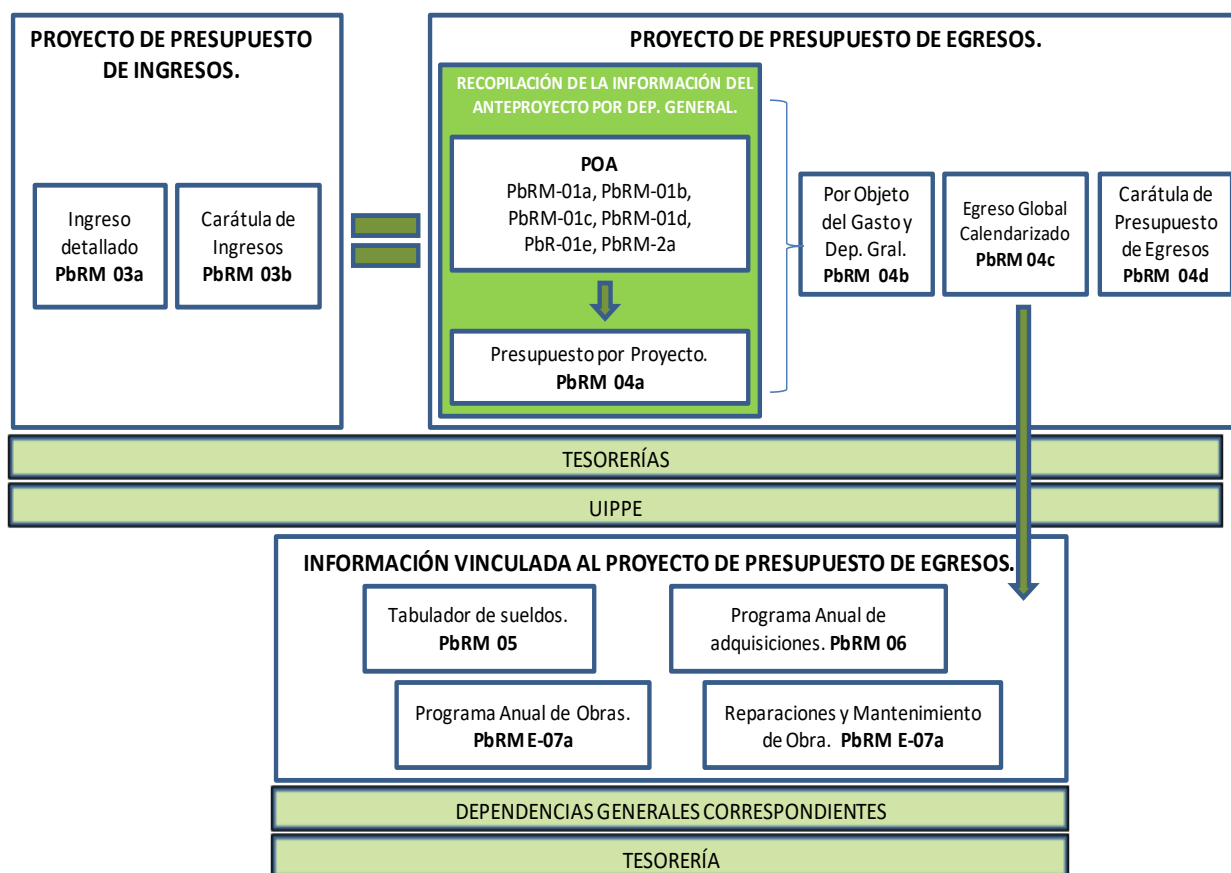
PROYECTO DE PRESUPUESTO DE INGRESOS.

Ingreso detallado **PbRM 03a**

Carátula de Ingresos **PbRM 03b**

PROYECTO DE PRESUPUESTO DE EGRESOS.

RECOPILACIÓN DE LA INFORMACIÓN DEL ANTEPROYECTO POR DEP. GENERAL.

POA
PbRM-01a, PbRM-01b, PbRM-01c, PbRM-01d, PbR-01e, PbRM-2a

Presupuesto por Proyecto. **PbRM 04a**

Por Objeto del Gasto y Dep. Gral. **PbRM 04b**

Egreso Global Calendarizado **PbRM 04c**

Carátula de Presupuesto de Egresos **PbRM 04d**

TESORERÍAS

UIPPE

INFORMACIÓN VINCULADA AL PROYECTO DE PRESUPUESTO DE EGRESOS.

Tabulador de sueldos. **PbRM 05**

Programa Anual de adquisiciones. **PbRM 06**

Programa Anual de Obras. **PbRM E-07a**

Reparaciones y Mantenimiento de Obra. **PbRM E-07a**

DEPENDENCIAS GENERALES CORRESPONDIENTES

TESORERÍA